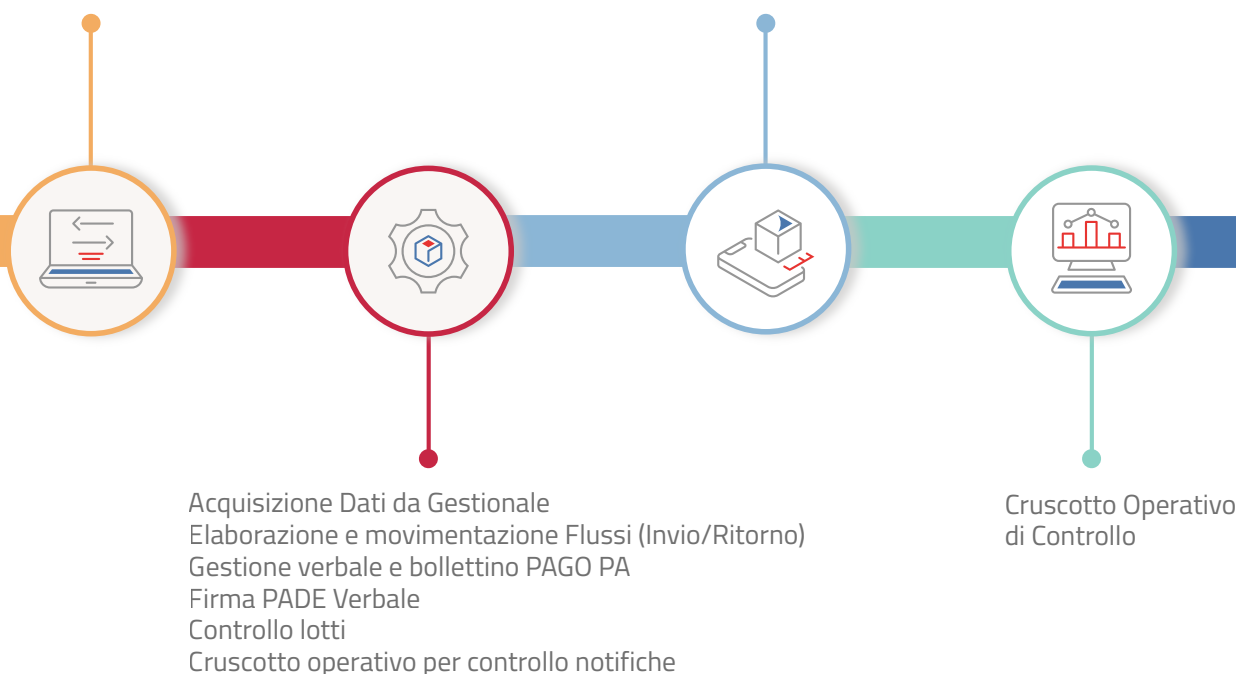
Acquisizione Dati da Gestionale
Elaborazione e movimentazione Flussi (Invio/Ritorno)
Gestione verbale e bollettino PAGO PA
Firma PADE Verbale
Controllo lotti
Cruscotto operativo per controllo notifiche

Cruscotto Operativo
di Controllo